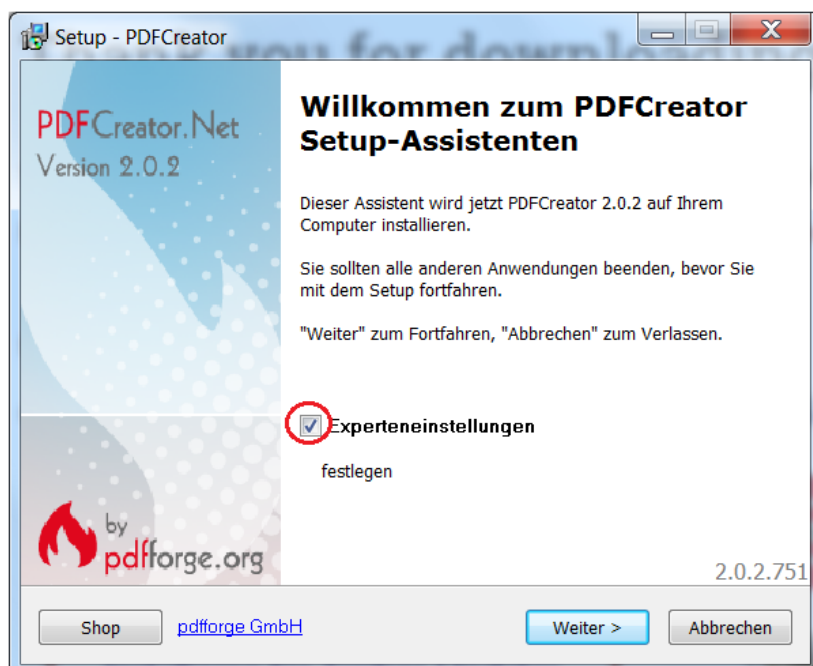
Setup - PDFCreator

PDFCreator.Net
Version 2.0.2

by
pdfforge.org

Willkommen zum PDFCreator Setup-Assistenten

Dieser Assistent wird jetzt PDFCreator 2.0.2 auf Ihrem Computer installieren.

Sie sollten alle anderen Anwendungen beenden, bevor Sie mit dem Setup fortfahren.

"Weiter" zum Fortfahren, "Abbrechen" zum Verlassen.

Experteneinstellungen

festlegen

2.0.2.751

Shop pdfforge GmbH Weiter > Abbrechen